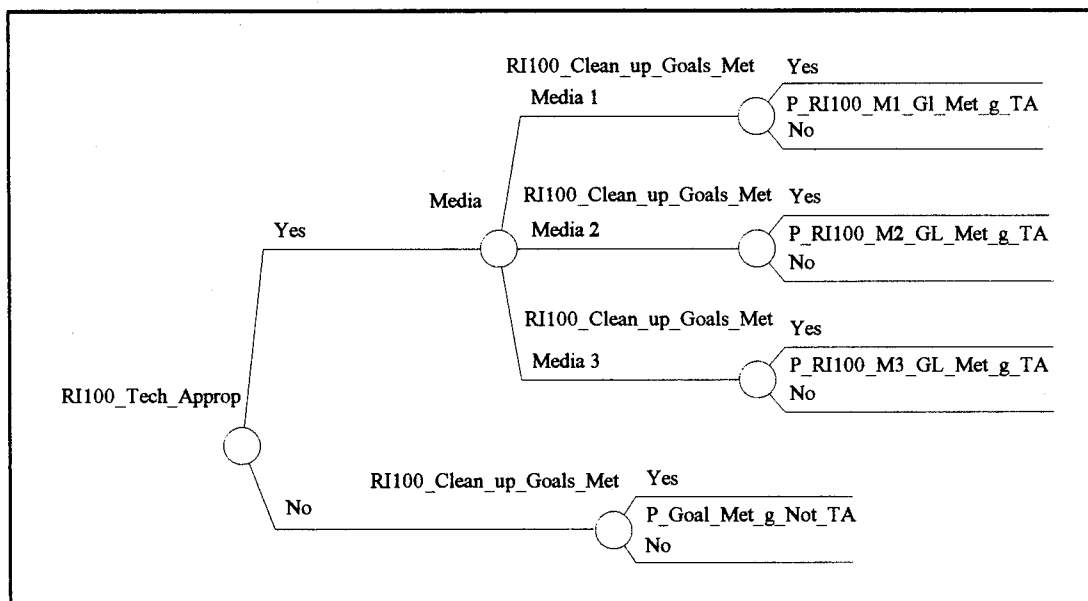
RI100_Clean_up_Goals_Met
Media 1
Yes
P_RI100_M1_Gl_Met_g_TA
No

Media

RI100_Clean_up_Goals_Met
Media 2
Yes
P_RI100_M2_GL_Met_g_TA
No

Yes

RI100_Clean_up_Goals_Met
Media 3
Yes
P_RI100_M3_GL_Met_g_TA
No

RI100_Tech_Approp

RI100_Clean_up_Goals_Met
Yes
P_Goal_Met_g_Not_TA
No

No